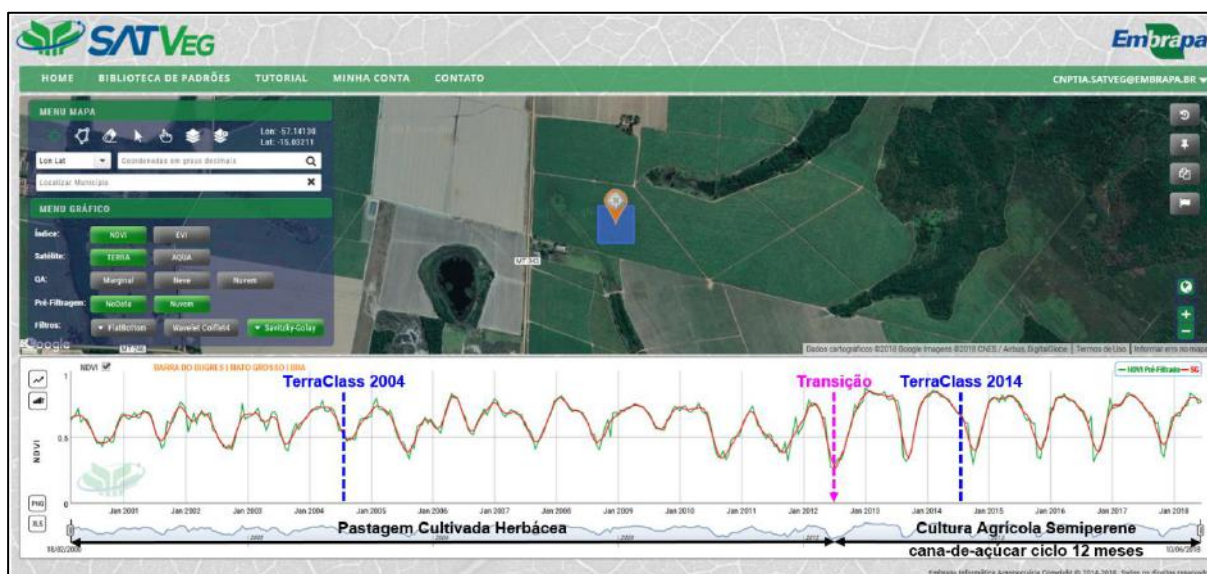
SATVEG

Embrapa

HOME BIBLIOTECA DE PADRÕES TUTORIAL MINHA CONTA CONTATO

CNPTIA.SATVEG@EMBRAPA.BR

MENU MAPA

Lon: -57.14138
Lat: -15.03211

Lon Lat

Coordenadas em graus decimais

Localizar Município

MENU GRÁFICO

Índice: NDVI EVI

Satélite: TERRA AQUA

QA: Marginal Neve Nuvem

Pré-Filtragem: NoData Nuvem

Filtros: FlatBottom Wavelet Coiflet4 Savitzky-Golay

Google

MT-240

MT-343

Dados cartográficos ©2018 Google Imagens ©2018 CNES / Airbus, DigitalGlobe | Termos de Uso | Informar erro no mapa

NDVI

BARRA DO BUGRES | MATO GROSSO | BRA

TerraClass 2004

Transição

TerraClass 2014

NDVI Pré-Filtrado SG

NDVI

0.5

0

PNG

XLS

Jan 2001 Jan 2002 Jan 2003 Jan 2004 Jan 2005 Jan 2006 Jan 2007 Jan 2008 Jan 2009 Jan 2010 Jan 2011 Jan 2012 Jan 2013 Jan 2014 Jan 2015 Jan 2016 Jan 2017 Jan 2018

18/02/2000

Pastagem Cultivada Herbácea

Cultura Agrícola Semiperene

cana-de-açúcar ciclo 12 meses

10/06/2018

Embrapa Informática Agropecuária Copyright © 2014-2018. Todos os direitos reservados